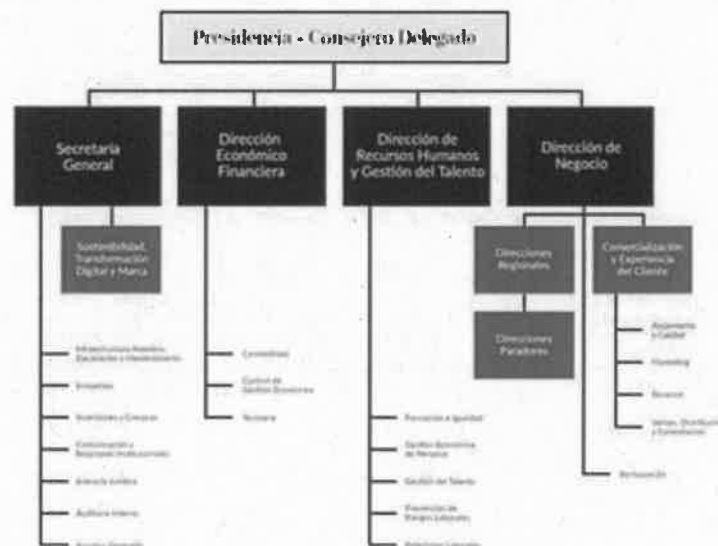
Presidencia - Consejero Delegado

Secretaría General

Dirección Económico Financiera

Dirección de Recursos Humanos y Gestión del Talento

Dirección de Negocio

Sostenibilidad, Transformación Digital y Marca

Direcciones Regionales

Comercialización y Experiencia del Cliente

Direcciones Paradores

Infraestructuras, Proyectos, Edificaciones y Mantenimiento

Compras

Inversiones y Empresas

Comunicación y Relaciones Institucionales

Asesoría Jurídica

Auditoría Interna

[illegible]

Contabilidad

Control de Gestión Económica

Tesorería

Formación e Igualdad

Gestión Económica de Personal

Gestión del Talento

Prevención de Riesgos Laborales

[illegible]

Alojamiento y Calidad

Marketing

Revenue

Ventas, Distribución y Comunicación

Restauración